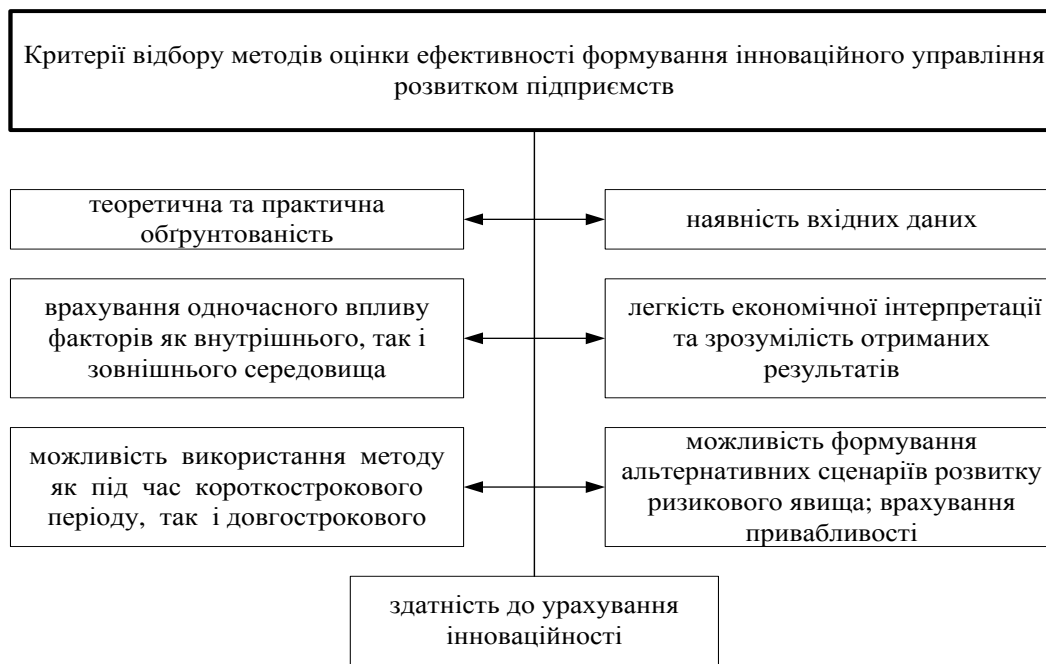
Критерії відбору методів оцінки ефективності формування інноваційного управління розвитком підприємств

теоретична та практична обгрунтованість

наявність вхідних даних

врахування одночасного впливу факторів як внутрішнього, так і зовнішнього середовища

легкість економічної інтерпретації та зрозумілість отриманих результатів

можливість використання методу як під час короткострокового періоду, так і довгострокового

можливість формування альтернативних сценаріїв розвитку ризикового явища; врахування привабливості

здатність до урахування інноваційності